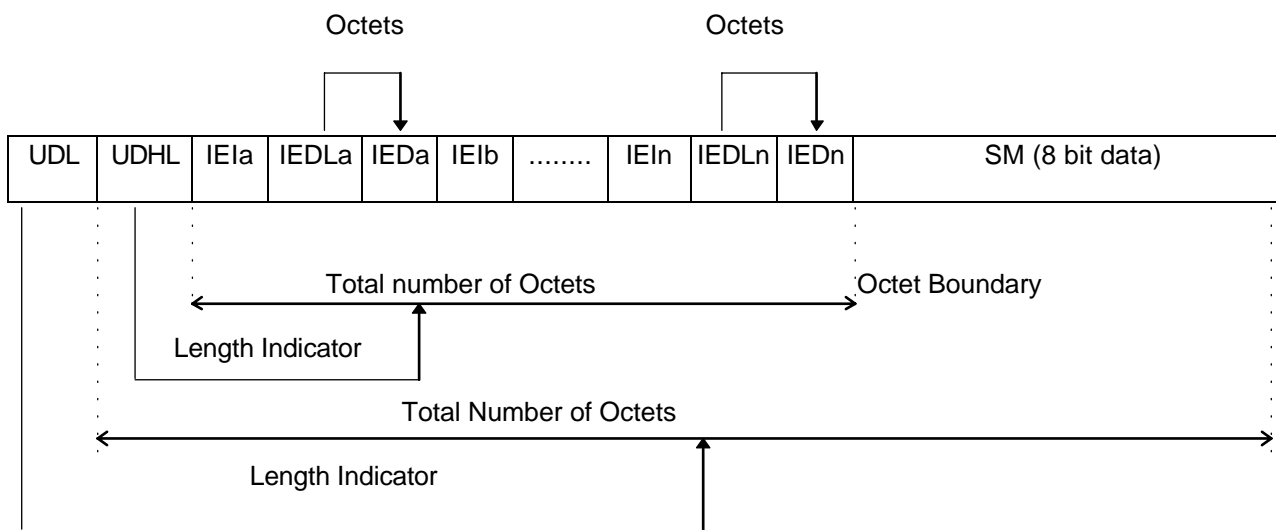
Octets Octets

| UDL | UDHL | IEIa | IEDLa | IEDa | IEIb | …….. | IEIn | IEDLn | IEDn | SM (8 bit data) |
|---|---|---|---|---|---|---|---|---|---|---|

Total number of Octets

Octet Boundary

Length Indicator

Total Number of Octets

Length Indicator